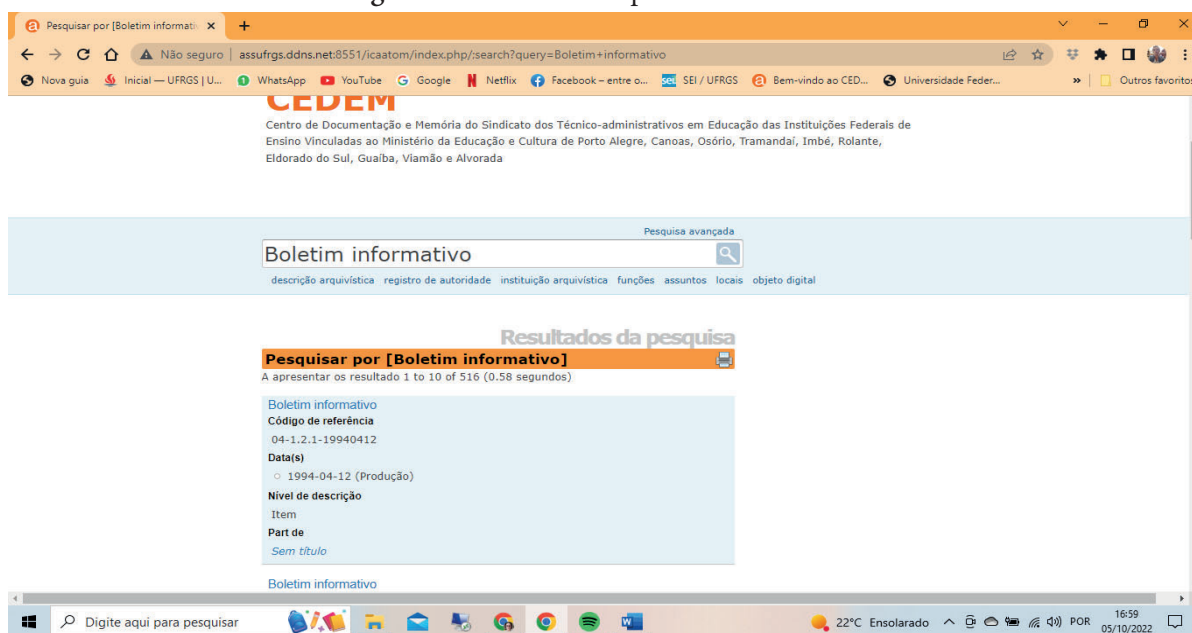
Pesquisar por [Boletim informati ×

Não seguro | assufrgs.ddns.net:8551/icaatom/index.php/;search?query=Boletim+informativo

Nova guia | Inicial — UFRGS | U... | WhatsApp | YouTube | Google | Netflix | Facebook – entre o... | SEI / UFRGS | Bem-vindo ao CED... | Universidade Feder... | » | Outros favoritos

CEDEM

Centro de Documentação e Memória do Sindicato dos Técnico-administrativos em Educação das Instituições Federais de Ensino Vinculadas ao Ministério da Educação e Cultura de Porto Alegre, Canoas, Osório, Tramandaí, Imbé, Rolante, Eldorado do Sul, Guaíba, Viamão e Alvorada

Pesquisa avançada

Boletim informativo

descrição arquivística registro de autoridade instituição arquivística funções assuntos locais objeto digital

Resultados da pesquisa

Pesquisar por [Boletim informativo]

A apresentar os resultado 1 to 10 of 516 (0.58 segundos)

Boletim informativo

Código de referência

04-1.2.1-19940412

Data(s)

1994-04-12 (Produção)

Nível de descrição

Item

Part de

Sem título

Boletim informativo

Digite aqui para pesquisar

22°C Ensolarado POR 16:59 05/10/2022